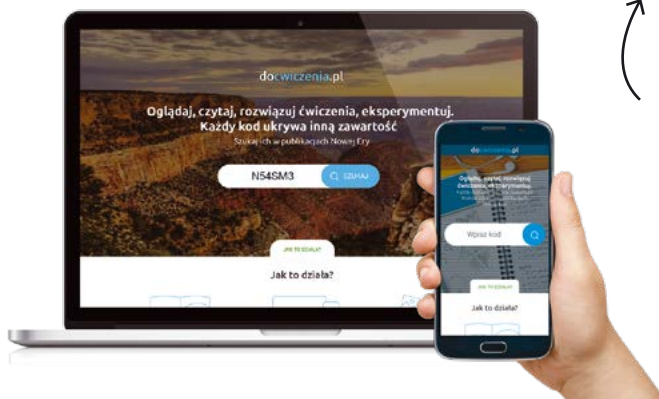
docwiczenia.pl

Oglądaj, czytaj, rozwiązuj ćwiczenia, eksperymentuj.
Każdy kod ukrywa inną zawartość

Szukaj ich w publikacjach Nowej Ery

N54SM3

SZUKAJ

JAK TO DZIAŁA?

Jak to działa?

docwiczenia.pl

Oglądaj, czytaj, rozwiązuj ćwiczenia, eksperymentuj.

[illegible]

Wpisz kod

JAK TO DZIAŁA?

Jak to działa?